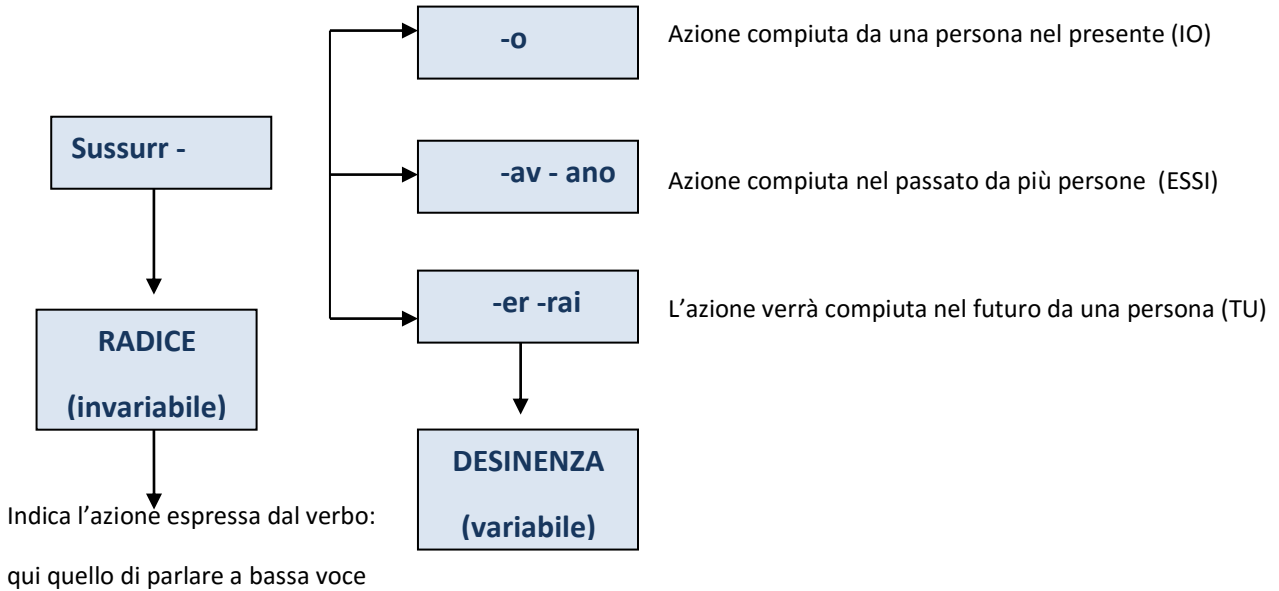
Sussurr -

-o

Azione compiuta da una persona nel presente (IO)

-av - ano

Azione compiuta nel passato da più persone (ESSI)

-er -rai

L'azione verrà compiuta nel futuro da una persona (TU)

RADICE

(invariabile)

DESINENZA

(variabile)

Indica l'azione espressa dal verbo:

qui quello di parlare a bassa voce